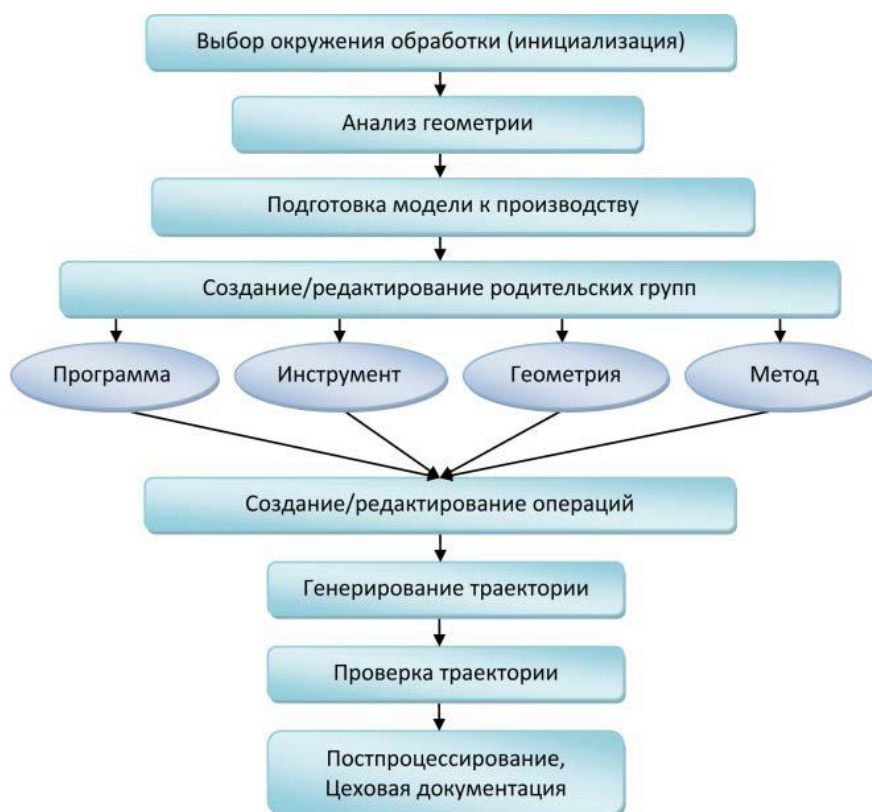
Выбор окружения обработки (инициализация)

Анализ геометрии

Подготовка модели к производству

Создание/редактирование родительских групп

Программа

Инструмент

Геометрия

Метод

Создание/редактирование операций

Генерирование траектории

Проверка траектории

Постпроцессирование, Цеховая документация